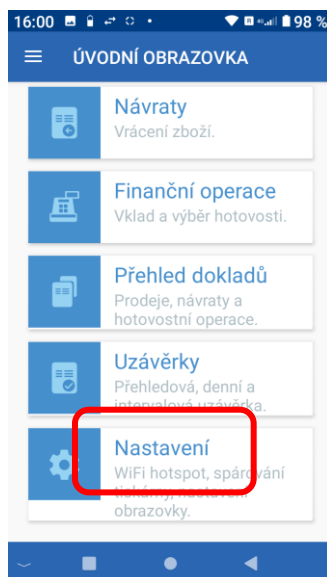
16:00 98 %

ÚVODNÍ OBRAZOVKA

Návraty
Vrácení zboží.

Finanční operace
Vklad a výběr hotovosti.

Přehled dokladů
Prodeje, návraty a hotovostní operace.

Uzávěrky
Přehledová, denní a intervalová uzávěrka.

Nastavení
WiFi hotspot, spárování tiskárny, nastavení obrazovky.